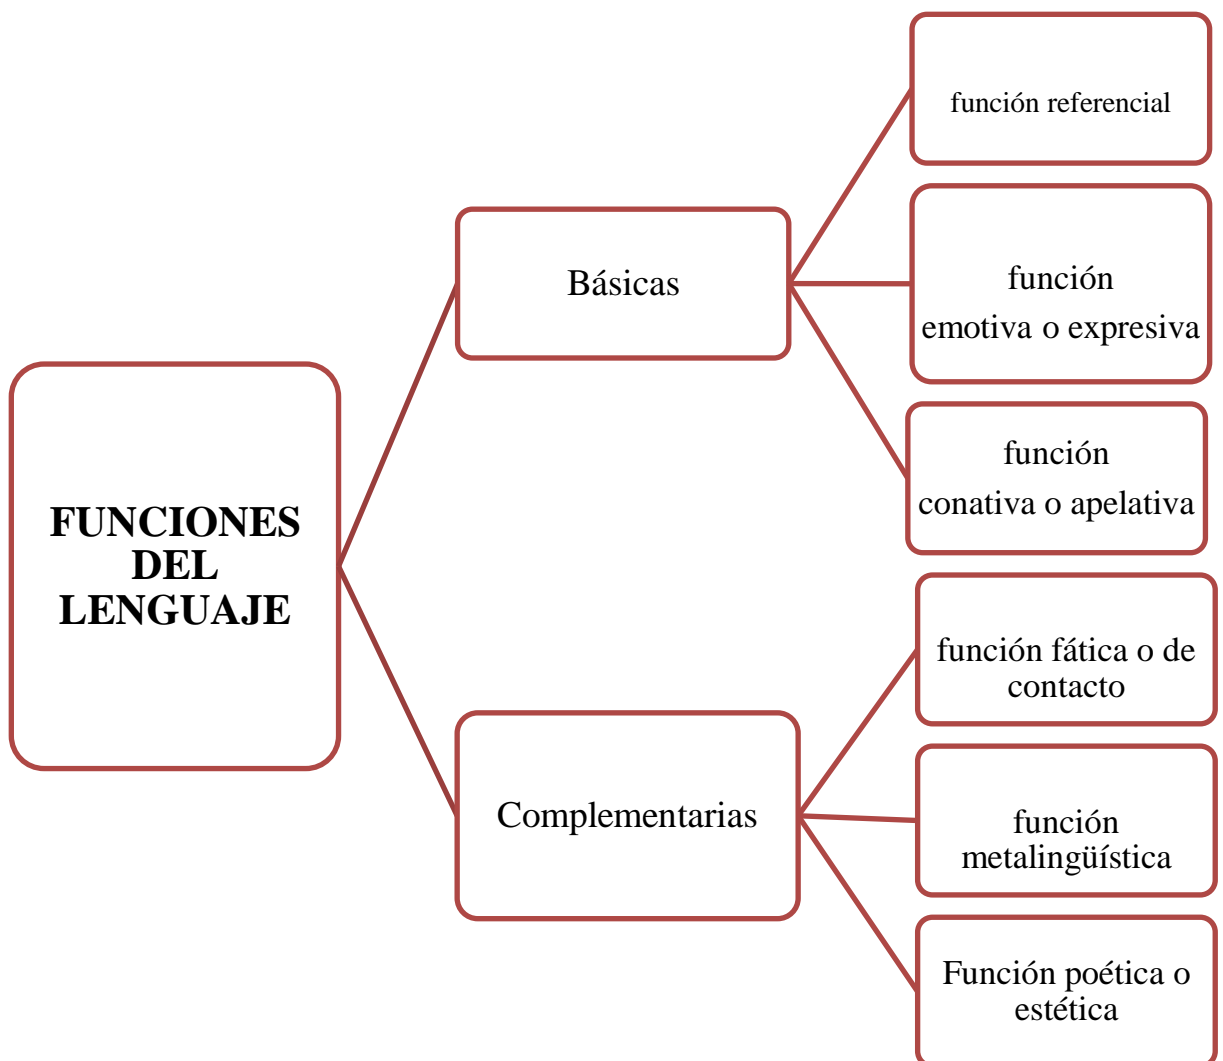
FUNCIONES DEL LENGUAJE

Básicas

función referencial

función emotiva o expresiva

función conativa o apelativa

Complementarias

función fática o de contacto

función metalingüística

Función poética o estética